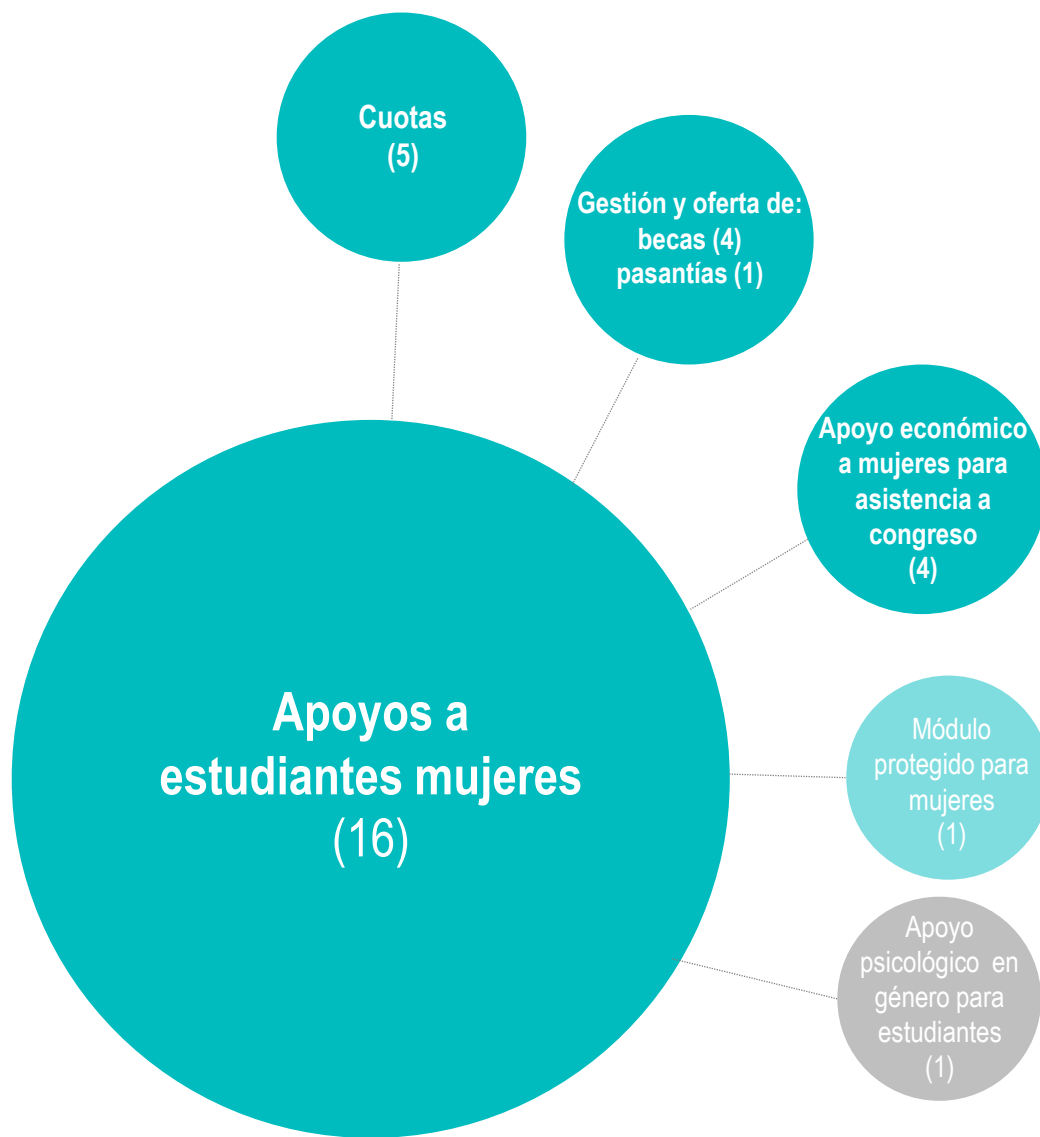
Cuotas
(5)

Gestión y oferta de:
becas (4)
pasantías (1)

Apoyo económico a mujeres para asistencia a congreso
(4)

Apoyos a estudiantes mujeres
(16)

Módulo protegido para mujeres
(1)

Apoyo psicológico en género para estudiantes
(1)